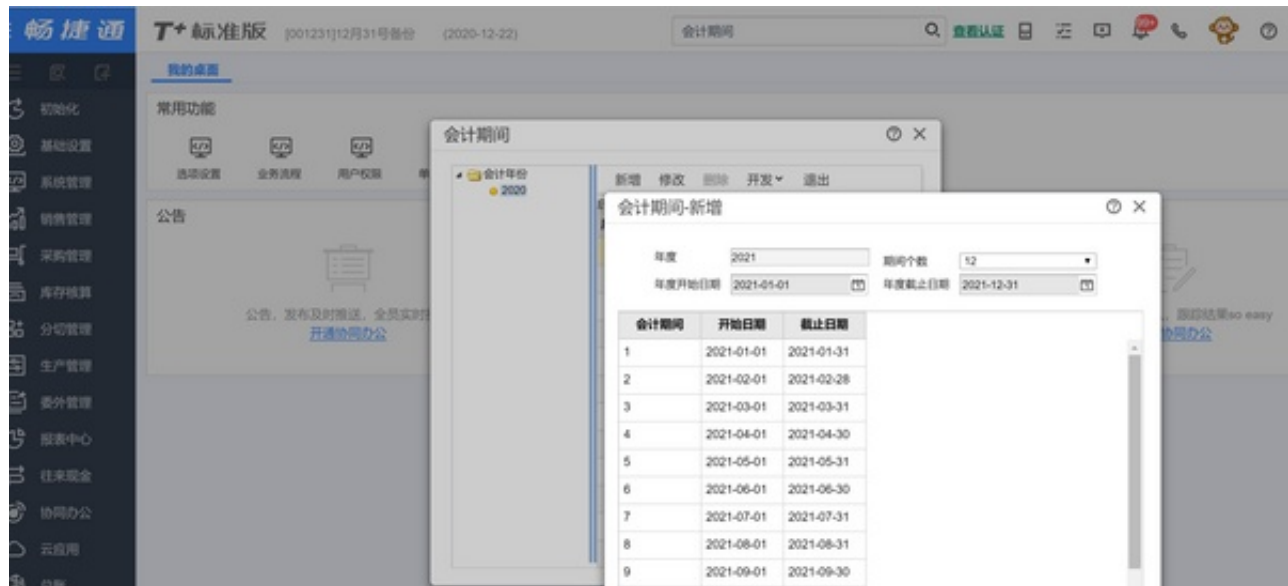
畅捷通

T+ 标准版 [001231]12月31号备份 (2020-12-22)

会计期间

查看认证

我的桌面

初始化
基础设置
系统管理
销售管理
采购管理
库存核算
分销管理
生产管理
委外管理
报表中心
往来现金
协同办公
云应用

常用功能

选项设置 业务流程 用户权限

公告

公告，发布及时推送，全员实时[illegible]
开通协同办公

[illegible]，跟踪结果so easy
协同办公

会计期间

会计年份
2020

新增 修改 删除 开发 退出

会计期间-新增

年度 2021
期间个数 12
年度开始日期 2021-01-01
年度截止日期 2021-12-31

| 会计期间 | 开始日期 | 截止日期 |
|---|---|---|
| 1 | 2021-01-01 | 2021-01-31 |
| 2 | 2021-02-01 | 2021-02-28 |
| 3 | 2021-03-01 | 2021-03-31 |
| 4 | 2021-04-01 | 2021-04-30 |
| 5 | 2021-05-01 | 2021-05-31 |
| 6 | 2021-06-01 | 2021-06-30 |
| 7 | 2021-07-01 | 2021-07-31 |
| 8 | 2021-08-01 | 2021-08-31 |
| 9 | 2021-09-01 | 2021-09-30 |